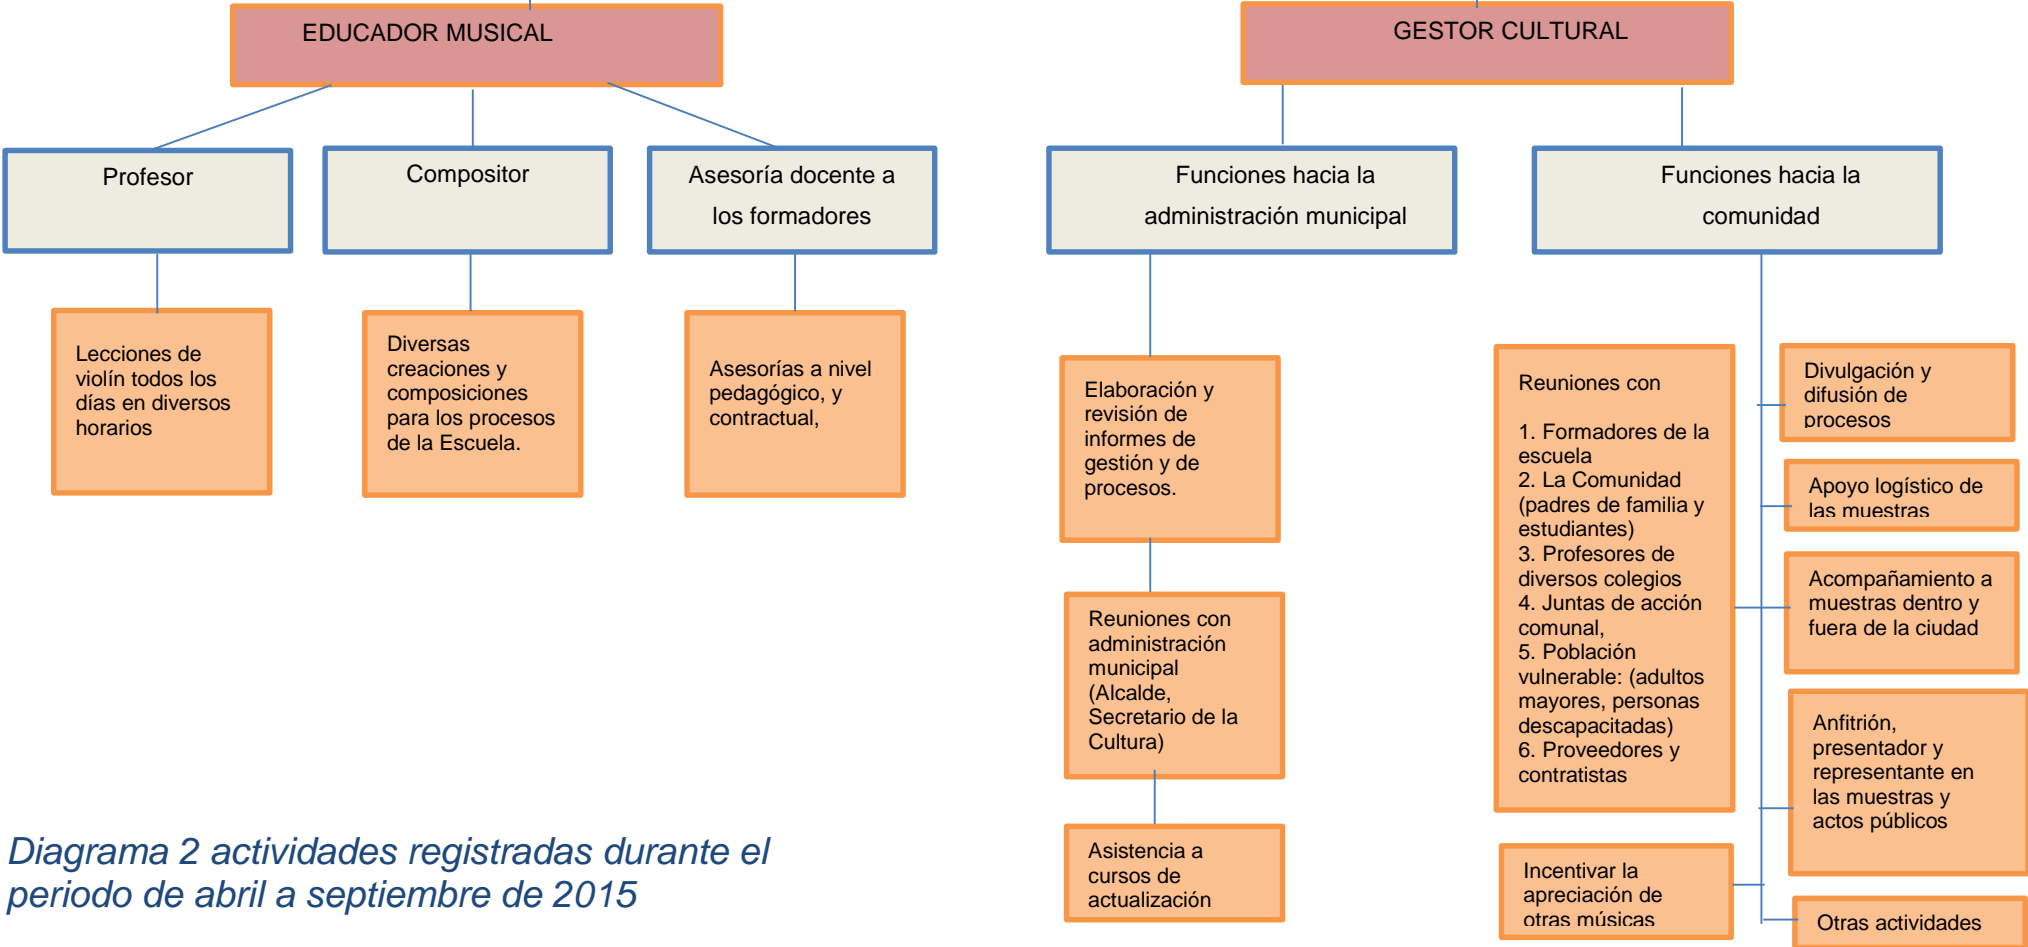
EDUCADOR MUSICAL

Profesor

Compositor

Asesoría docente a los formadores

Lecciones de violín todos los días en diversos horarios

Diversas creaciones y composiciones para los procesos de la Escuela.

Asesorías a nivel pedagógico, y contractual,

GESTOR CULTURAL

Funciones hacia la administración municipal

Funciones hacia la comunidad

Elaboración y revisión de informes de gestión y de procesos.

Reuniones con administración municipal (Alcalde, Secretario de la Cultura)

Asistencia a cursos de actualización

Reuniones con

1. Formadores de la escuela
2. La Comunidad (padres de familia y estudiantes)
3. Profesores de diversos colegios
4. Juntas de acción comunal,
5. Población vulnerable: (adultos mayores, personas descapacitadas)
6. Proveedores y contratistas

Incentivar la apreciación de otras músicas

Divulgación y difusión de procesos

Apoyo logístico de las muestras

Acompañamiento a muestras dentro y fuera de la ciudad

Anfitrión, presentador y representante en las muestras y actos públicos

Otras actividades

Diagrama 2 actividades registradas durante el periodo de abril a septiembre de 2015